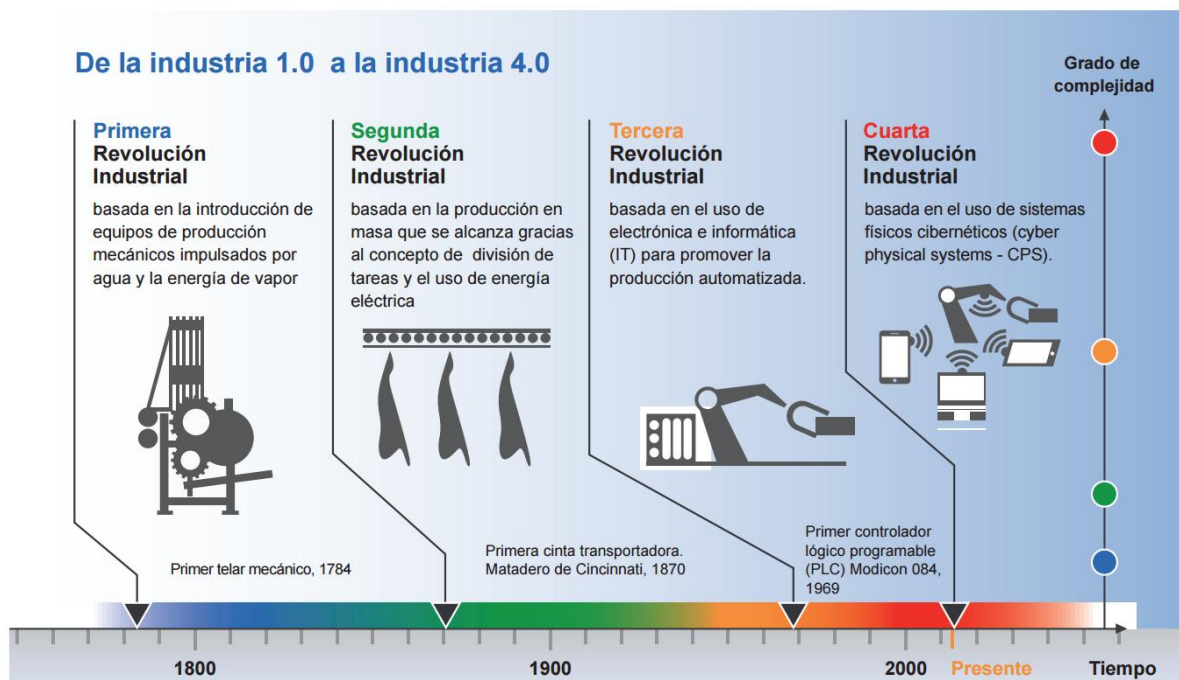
De la industria 1.0 a la industria 4.0

Grado de complejidad

Primera Revolución Industrial

basada en la introducción de equipos de producción mecánicos impulsados por agua y la energía de vapor

Segunda Revolución Industrial

basada en la producción en masa que se alcanza gracias al concepto de división de tareas y el uso de energía eléctrica

Tercera Revolución Industrial

basada en el uso de electrónica e informática (IT) para promover la producción automatizada.

Cuarta Revolución Industrial

basada en el uso de sistemas físicos cibernéticos (cyber physical systems - CPS).

Primer telar mecánico, 1784

Primera cinta transportadora. Matadero de Cincinnati, 1870

Primer controlador lógico programable (PLC) Modicon 084, 1969

1800

1900

2000

Presente

Tiempo